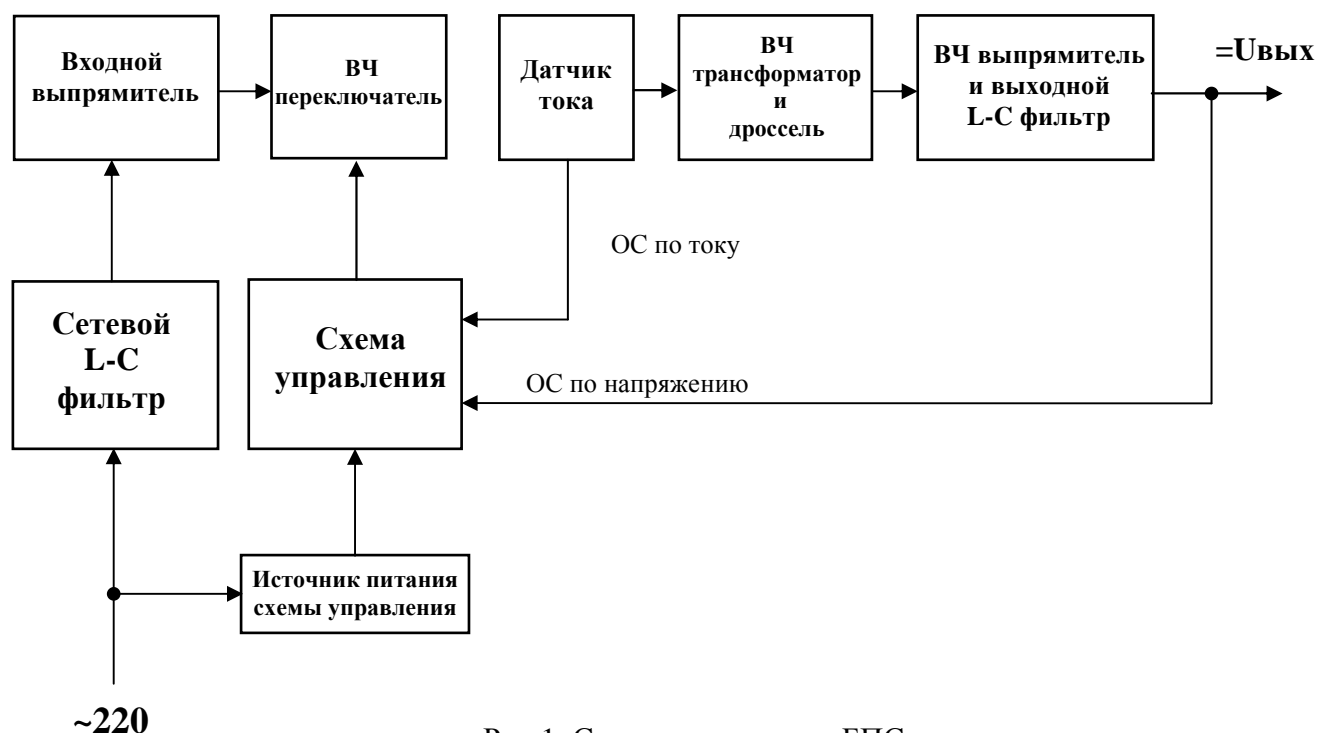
Входной выпрямитель

ВЧ переключатель

Датчик тока

ВЧ трансформатор и дроссель

ВЧ выпрямитель и выходной L-C фильтр

=Uвых

ОС по току

Сетевой L-C фильтр

Схема управления

ОС по напряжению

Источник питания схемы управления

~220

Рис.1. Структурная схема ЕПС